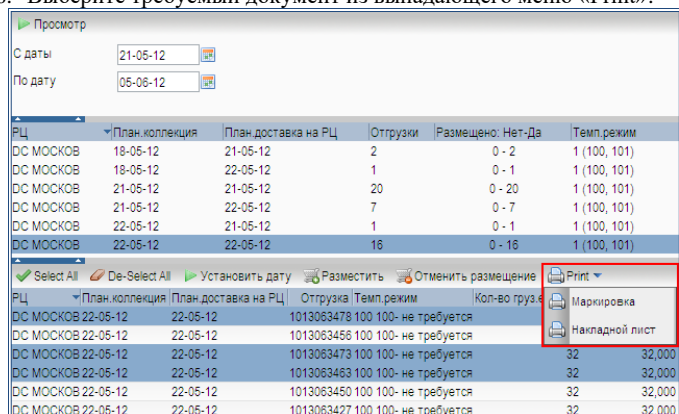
Выберите требуемый документ из выпадающего меню «Print».

Просмотр

С даты 21-05-12

По дату 05-06-12

| РЦ | План.коллекция | План.доставка на РЦ | Отгрузки | Размещено: Нет-Да | Темп.режим |
|---|---|---|---|---|---|
| DC МОСКОВ | 18-05-12 | 21-05-12 | 2 | 0 - 2 | 1 (100, 101) |
| DC МОСКОВ | 18-05-12 | 22-05-12 | 1 | 0 - 1 | 1 (100, 101) |
| DC МОСКОВ | 21-05-12 | 21-05-12 | 20 | 0 - 20 | 1 (100, 101) |
| DC МОСКОВ | 21-05-12 | 22-05-12 | 7 | 0 - 7 | 1 (100, 101) |
| DC МОСКОВ | 22-05-12 | 21-05-12 | 1 | 0 - 1 | 1 (100, 101) |
| DC МОСКОВ | 22-05-12 | 22-05-12 | 16 | 0 - 16 | 1 (100, 101) |

Select All De-Select All Установить дату Разместить Отменить размещение Print

Маркировка

Накладной лист

| РЦ | План.коллекция | План.доставка на РЦ | Отгрузка | Темп.режим | Кол-во груз.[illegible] | |
|---|---|---|---|---|---|---|
| DC МОСКОВ | 22-05-12 | 22-05-12 | 1013063478 | 100 100- не требуется | | |
| DC МОСКОВ | 22-05-12 | 22-05-12 | 1013063456 | 100 100- не требуется | | |
| DC МОСКОВ | 22-05-12 | 22-05-12 | 1013063473 | 100 100- не требуется | 32 | 32,000 |
| DC МОСКОВ | 22-05-12 | 22-05-12 | 1013063463 | 100 100- не требуется | 32 | 32,000 |
| DC МОСКОВ | 22-05-12 | 22-05-12 | 1013063450 | 100 100- не требуется | 32 | 32,000 |
| DC МОСКОВ | 22-05-12 | 22-05-12 | 1013063427 | 100 100- не требуется | 32 | 32,000 |